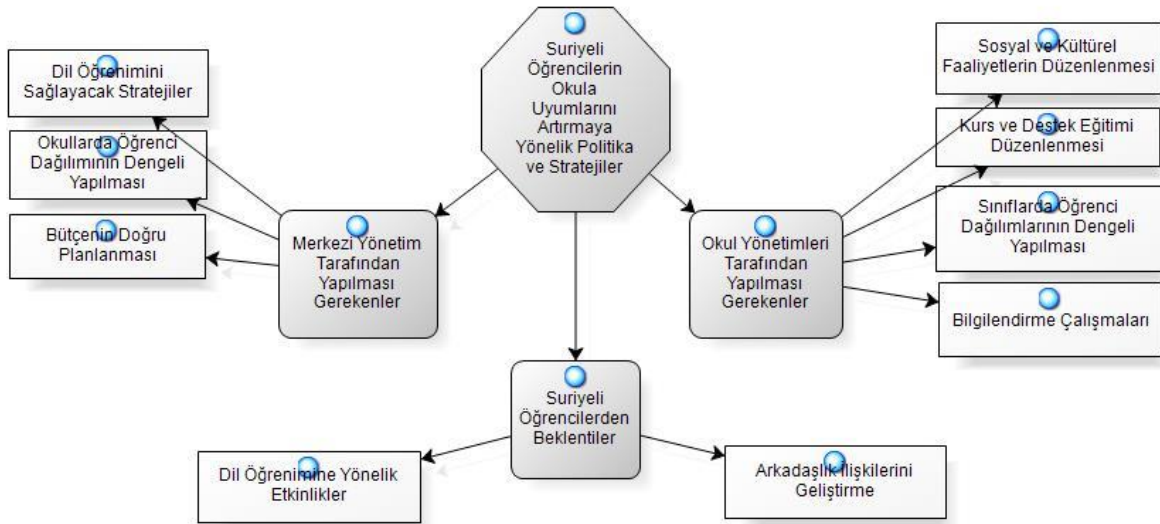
Suriyeli Öğrencilerin Okula Uyumlarını Artırmaya Yönelik Politika ve Stratejiler

Dil Öğrenimini Sağlayacak Stratejiler

Okullarda Öğrenci Dağılımının Dengeli Yapılması

Bütçenin Doğru Planlanması

Merkezi Yönetim Tarafından Yapılması Gerekenler

Sosyal ve Kültürel Faaliyetlerin Düzenlenmesi

Kurs ve Destek Eğitimi Düzenlenmesi

Sınıflarda Öğrenci Dağılımlarının Dengeli Yapılması

Bilgilendirme Çalışmaları

Okul Yönetimleri Tarafından Yapılması Gerekenler

Suriyeli Öğrencilerden Beklentiler

Dil Öğrenimine Yönelik Etkinlikler

Arkadaşlık İlişkilerini Geliştirme